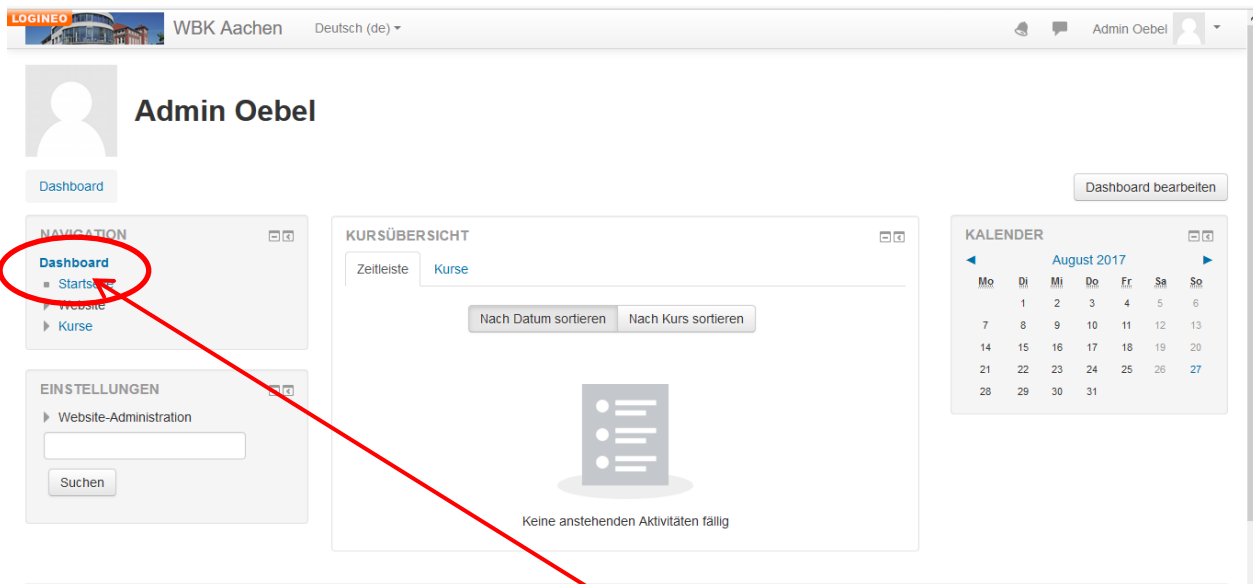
LOGINEO WBK Aachen Deutsch (de) ▾

Admin Oebel

Admin Oebel

Dashboard

Dashboard bearbeiten

NAVIGATION

Dashboard
Startseite
Website
Kurse

EINSTELLUNGEN

Website-Administration

Suchen

KURSÜBERSICHT

Zeitleiste Kurse

Nach Datum sortieren Nach Kurs sortieren

Keine anstehenden Aktivitäten fällig

KALENDER

◄ August 2017 ►

| Mo | Di | Mi | Do | Fr | Sa | So |
|---|---|---|---|---|---|---|
| | 1 | 2 | 3 | 4 | 5 | 6 |
| 7 | 8 | 9 | 10 | 11 | 12 | 13 |
| 14 | 15 | 16 | 17 | 18 | 19 | 20 |
| 21 | 22 | 23 | 24 | 25 | 26 | 27 |
| 28 | 29 | 30 | 31 | | | |